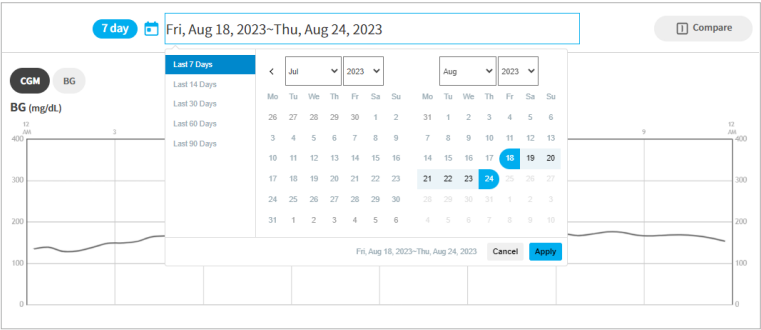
7 day Fri, Aug 18, 2023~Thu, Aug 24, 2023

Compare

CGM BG

BG (mg/dL)

Last 7 Days
Last 14 Days
Last 30 Days
Last 60 Days
Last 90 Days

Jul 2023

| Mo | Tu | We | Th | Fr | Sa | Su |
|---|---|---|---|---|---|---|
| 26 | 27 | 28 | 29 | 30 | 1 | 2 |
| 3 | 4 | 5 | 6 | 7 | 8 | 9 |
| 10 | 11 | 12 | 13 | 14 | 15 | 16 |
| 17 | 18 | 19 | 20 | 21 | 22 | 23 |
| 24 | 25 | 26 | 27 | 28 | 29 | 30 |
| 31 | 1 | 2 | 3 | 4 | 5 | 6 |

Aug 2023

| Mo | Tu | We | Th | Fr | Sa | Su |
|---|---|---|---|---|---|---|
| 31 | 1 | 2 | 3 | 4 | 5 | 6 |
| 7 | 8 | 9 | 10 | 11 | 12 | 13 |
| 14 | 15 | 16 | 17 | 18 | 19 | 20 |
| 21 | 22 | 23 | 24 | 25 | 26 | 27 |
| 28 | 29 | 30 | 31 | 1 | 2 | 3 |
| 4 | 5 | 6 | 7 | 8 | 9 | 10 |

Fri, Aug 18, 2023~Thu, Aug 24, 2023 Cancel Apply

12 AM 3 9 12 AM

400 300 200 100 0

400 300 200 100 0